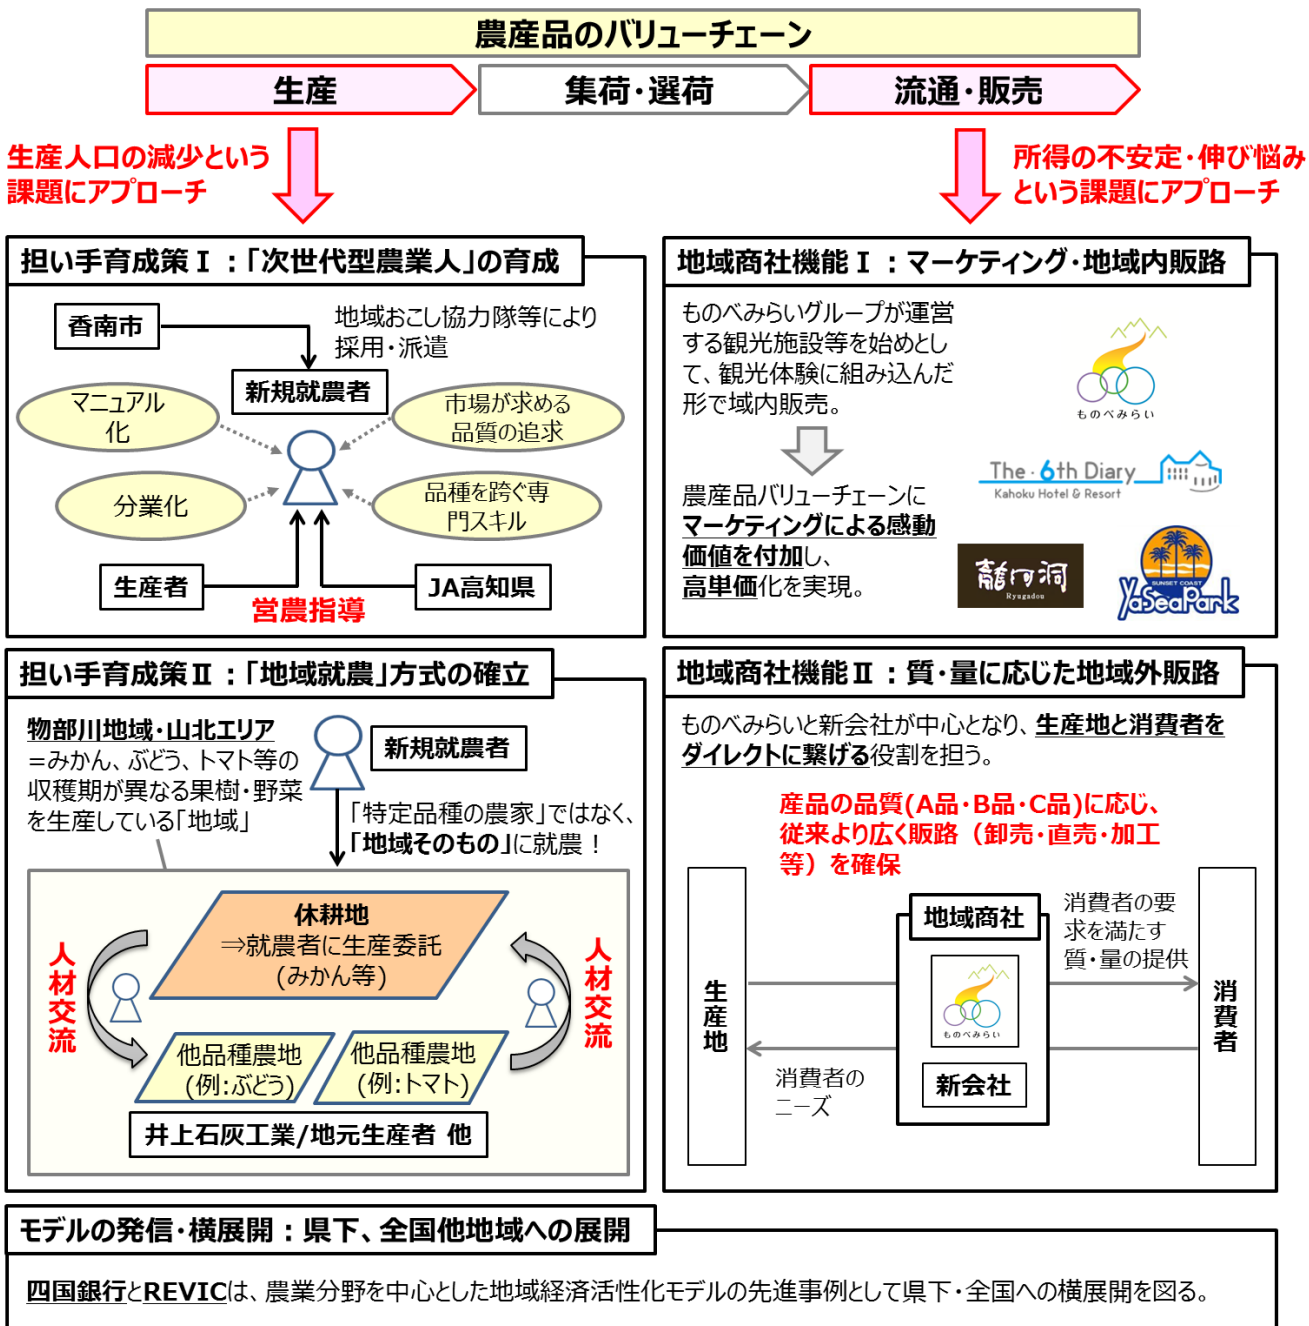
農産品のバリューチェーン

生産

集荷・選荷

流通・販売

生産人口の減少という課題にアプローチ

所得の不安定・伸び悩みという課題にアプローチ

担い手育成策Ⅰ：「次世代型農業人」の育成

香南市

地域おこし協力隊等により採用・派遣

新規就農者

マニュアル化

市場が求める品質の追求

分業化

品種を跨ぐ専門スキル

生産者

JA高知県

営農指導

地域商社機能Ⅰ：マーケティング・地域内販路

ものべみらいグループが運営する観光施設等を始めとして、観光体験に組み込んだ形で域内販売。

ものべみらい

The 6th Diary Kahoku Hotel & Resort

農産品バリューチェーンにマーケティングによる感動価値を付加し、高単価化を実現。

龍河洞 Ryugadou

SUNSET COAST YaSeaPark

担い手育成策Ⅱ：「地域就農」方式の確立

物部川地域・山北エリア
=みかん、ぶどう、トマト等の収穫期が異なる果樹・野菜を生産している「地域」

新規就農者

「特定品種の農家」ではなく、「地域そのもの」に就農！

休耕地
⇒就農者に生産委託
(みかん等)

人材交流

人材交流

他品種農地
(例:ぶどう)

他品種農地
(例:トマト)

井上石灰工業/地元生産者 他

地域商社機能Ⅱ：質・量に応じた地域外販路

ものべみらいと新会社が中心となり、生産地と消費者をダイレクトに繋げる役割を担う。

産品の品質(A品・B品・C品)に応じ、従来より広く販路（卸売・直売・加工等）を確保

生産地

地域商社

ものべみらい

新会社

消費者の要求を満たす質・量の提供

消費者のニーズ

消費者

モデルの発信・横展開：県下、全国他地域への展開

四国銀行とREVICは、農業分野を中心とした地域経済活性化モデルの先進事例として県下・全国への横展開を図る。